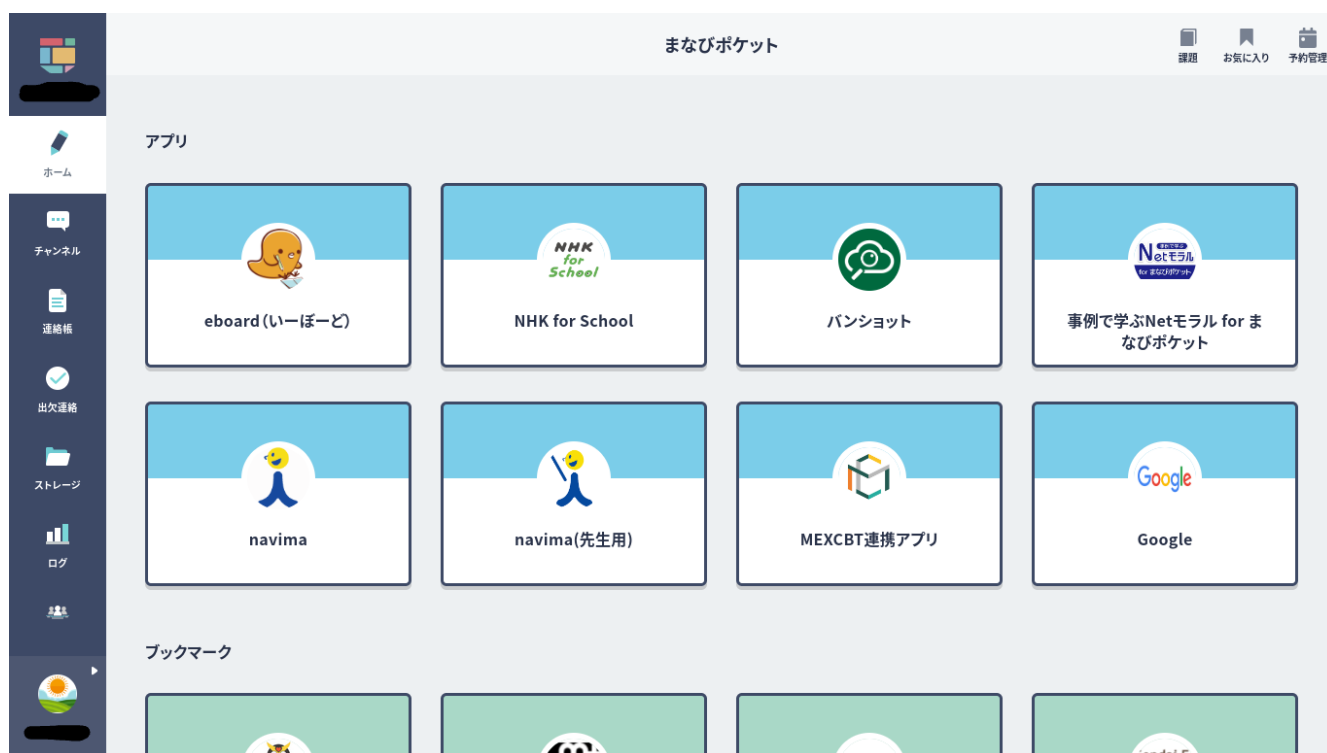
ホーム

チャンネル

連絡帳

出欠連絡

ストレージ

ログ

まなびポケット

課題

お気に入り

予約管理

アプリ

eboard(いーぼーど)

NHK for School

NHK for School

バンショット

Netモラル for まなびポケット

事例で学ぶNetモラル for まなびポケット

navima

navima(先生用)

MEXCBT連携アプリ

Google

Google

ブックマーク